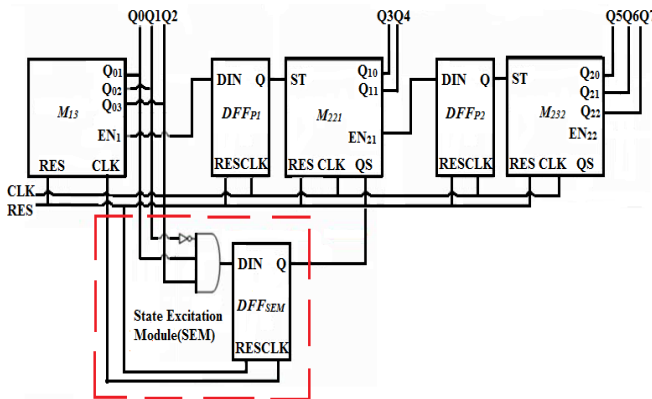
Q0Q1Q2

Q3Q4

Q5Q6Q7

$Q_{01}$
$Q_{02}$
$Q_{03}$
$M_{13}$
$EN_1$
RES CLK

DIN Q
$DFF_{P1}$
RESCLK

ST
$Q_{10}$
$Q_{11}$
$M_{221}$
$EN_{21}$
RES CLK QS

DIN Q
$DFF_{P2}$
RESCLK

ST
$Q_{20}$
$Q_{21}$
$Q_{22}$
$M_{232}$
$EN_{22}$
RES CLK QS

CLK
RES

DIN Q
$DFF_{SEM}$
RESCLK

State Excitation Module(SEM)